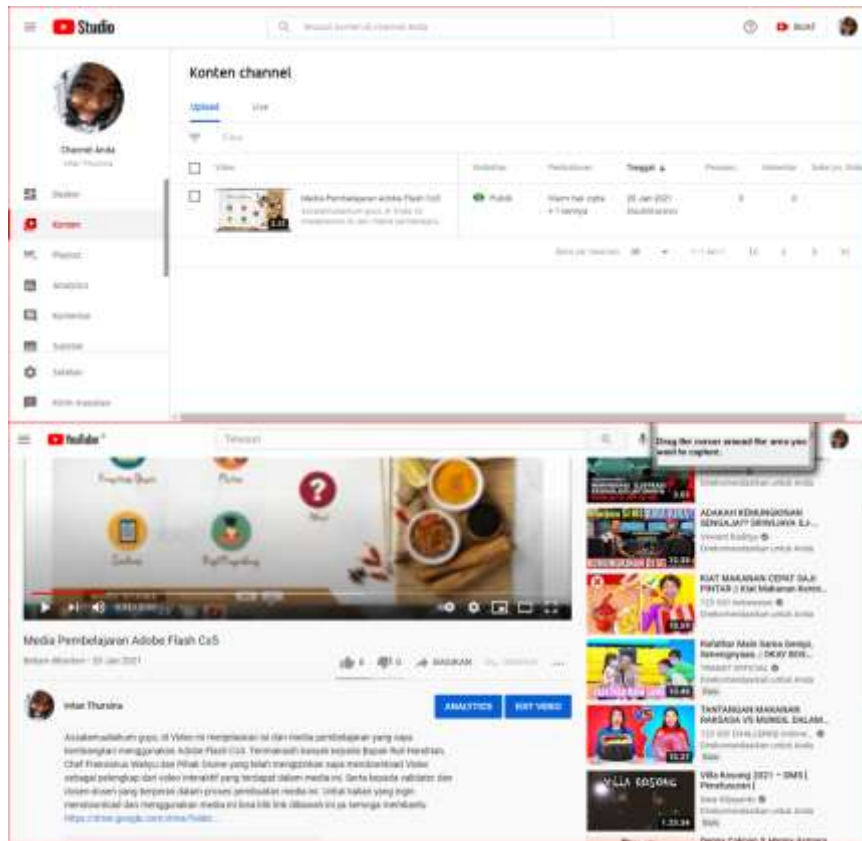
Studio

Telusuri konten di channel Anda

BUAT

Channel Anda
Intan Thursina

Dasbor
Konten
Playlist
Analytics
Komentar
Subtitle
Setelan
Kirim masukan

Konten channel

Upload
Live

Filter

| Video | Visibilitas | Pembatasan | Tanggal | Penayangan | Komentar | Suka (vs. tidak suka) |
|---|---|---|---|---|---|---|
| Media Pembelajaran Adobe Flash Cs5 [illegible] | Publik | Klaim hak cipta + 1 lainnya | 20 Jan 2021 Dipublikasikan | 8 | 0 | |

Baris per halaman: 30 1–1 dari 1

YouTube

Telusuri

Drag the cursor around the area you want to capture.

Media Pembelajaran Adobe Flash Cs5
Belum dibuka • 20 Jan 2021

6 0 BAGIKAN SIMPAN

Intan Thursina

ANALYTICS
EDIT VIDEO

Assalamualaikum guys, di Video ini menjelaskan isi dari media pembelajaran yang saya kembangkan menggunakan Adobe Flash Cs5. Terimakasih banyak kepada Bapak Rudi Hendrian, Chef Fransiskus Wahyu dan Pihak Evome yang telah mengizinkan saya mendownload Video sebagai pelengkap dari video interaktif yang terdapat dalam media ini. Serta kepada validator dan Dosen-dosen yang terpesial dalam proses pembuatan media ini. Untuk kalian yang ingin mendownload dan menggunakan media ini bisa klik link dibawah ini ya semoga membantu.
https://drive.google.com/drive/folder...

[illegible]
Direkomendasikan untuk Anda

ADAKAH KEMUNGKINAN SENGAJA?! DIRIKUAYA SJ...
Vincent Raditya
Direkomendasikan untuk Anda

KIAT MAKANAN CEPAT SAJI PINTAR | Kiat Makanan Konro...
123 GO! Indonesian
Direkomendasikan untuk Anda

Kakakku Mati Sama Senja, Sinengpinya... | OKAY BOS...
TIMMIT OFFICIAL
Direkomendasikan untuk Anda
Baru

TANTANGAN MAKANAN RAKSASA VS MUNGIL DALAM...
123 GO! CHALLENGE Indone...
Direkomendasikan untuk Anda
Baru

Villa Kosong 2021 ~ SMS | Penelusuran |
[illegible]
Direkomendasikan untuk Anda
Baru